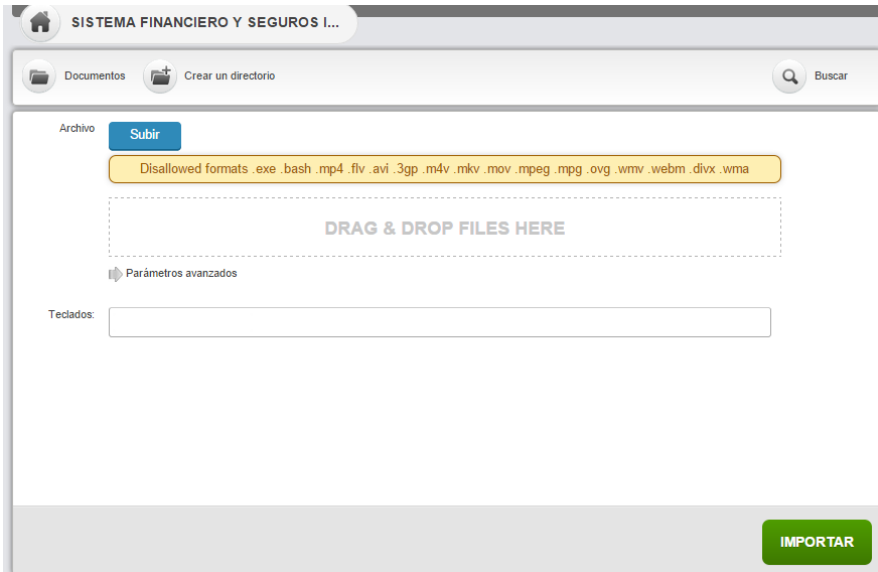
SISTEMA FINANCIERO Y SEGUROS I...

Documentos

Crear un directorio

Buscar

Archivo

Subir

Disallowed formats .exe .bash .mp4 .flv .avi .3gp .m4v .mkv .mov .mpeg .mpg .ovg .wmv .webm .divx .wma

DRAG & DROP FILES HERE

Parámetros avanzados

Teclados:

IMPORTAR